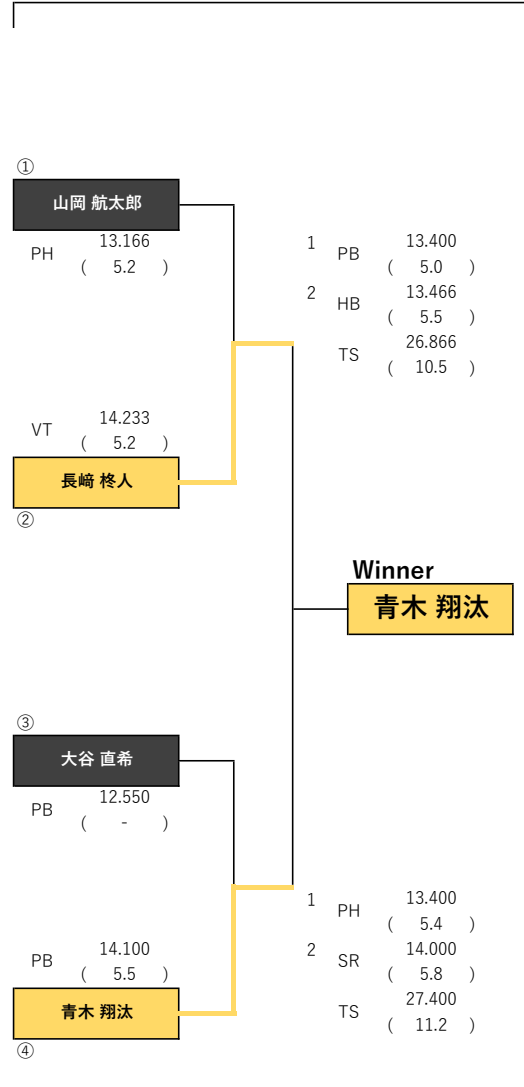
①

山岡 航太郎

PH 13.166 ( 5.2 )

1 PB 13.400 ( 5.0 )

2 HB 13.466 ( 5.5 )

TS 26.866 ( 10.5 )

VT 14.233 ( 5.2 )

長﨑 柊人

②

Winner

青木 翔汰

③

大谷 直希

PB 12.550 ( - )

1 PH 13.400 ( 5.4 )

2 SR 14.000 ( 5.8 )

TS 27.400 ( 11.2 )

PB 14.100 ( 5.5 )

青木 翔汰

④